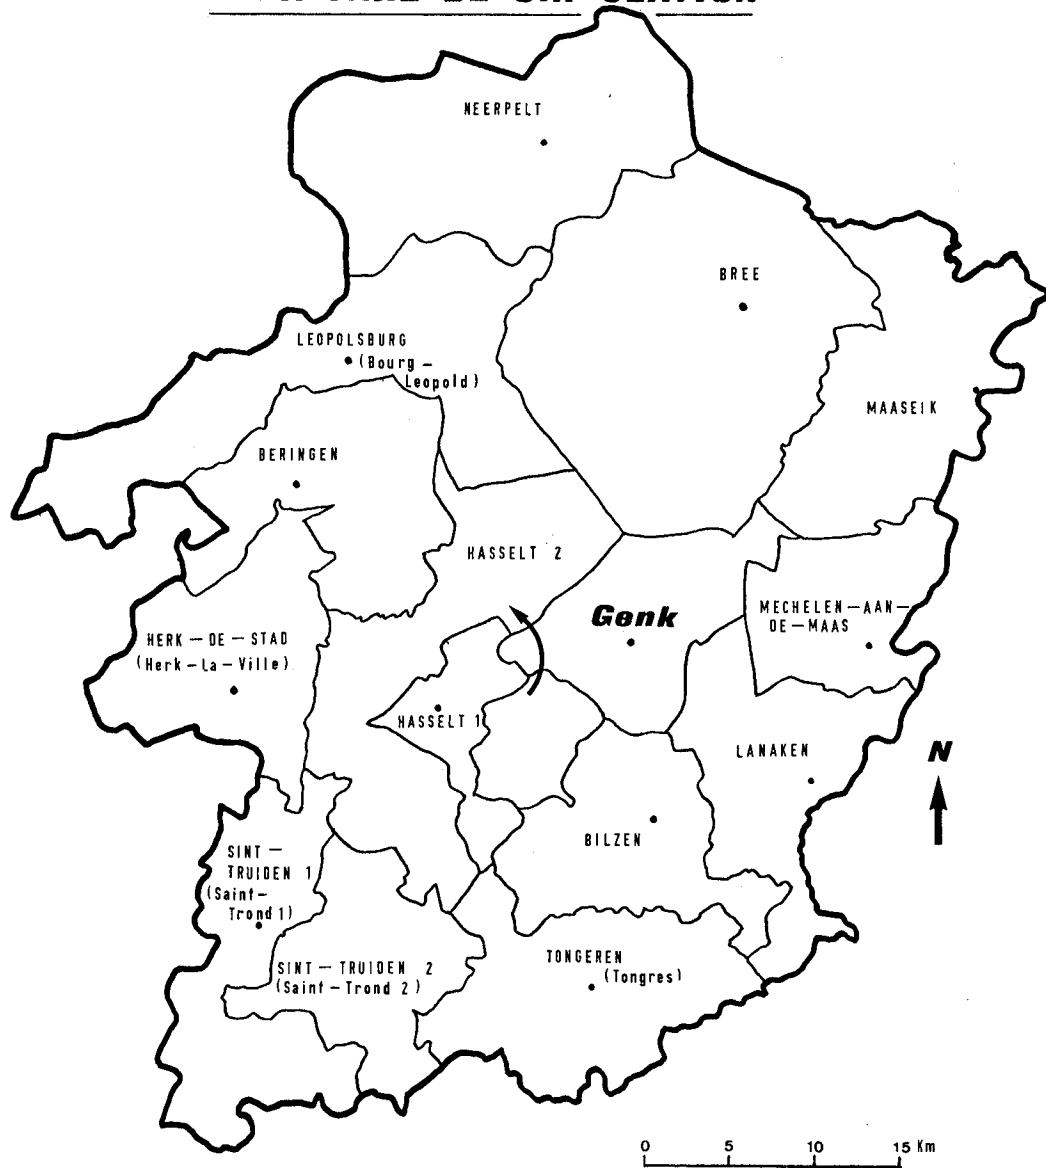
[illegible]

NEERPELT

BREE

LEOPOLSBURG (Bourg-Leopold)

MAASEIK

BERINGEN

HASSELT 2

Genk

MECHELEN-AAN-DE-MAAS

HERK-DE-STAD (Herk-La-Ville)

HASSELT 1

LANAKEN

N

BILZEN

SINT-TRUIDEN 1 (Saint-Trond 1)

SINT-TRUIDEN 2 (Saint-Trond 2)

TONGEREN (Tongres)

0 5 10 15 Km